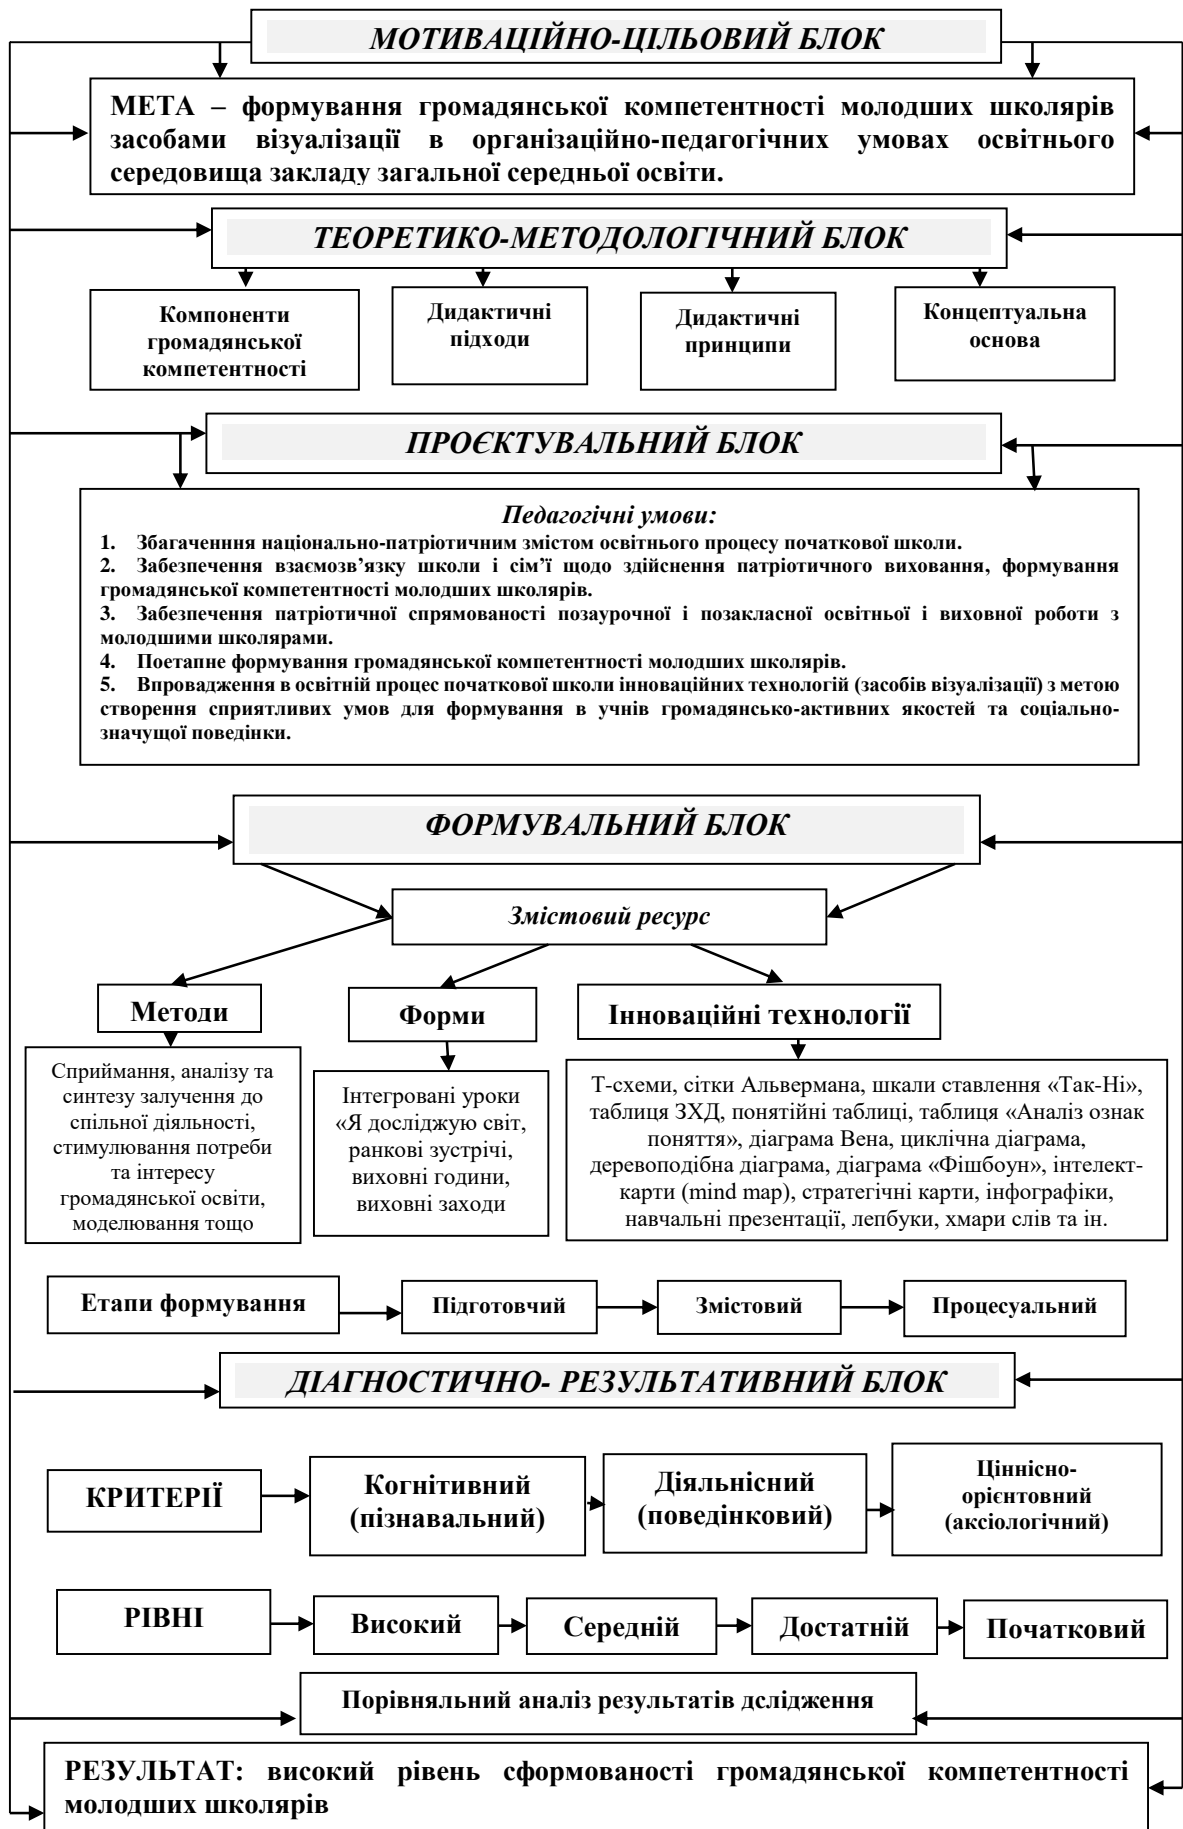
МОТИВАЦІЙНО-ЦІЛЬОВИЙ БЛОК

МЕТА – формування громадянської компетентності молодших школярів засобами візуалізації в організаційно-педагогічних умовах освітнього середовища закладу загальної середньої освіти.

ТЕОРЕТИКО-МЕТОДОЛОГІЧНИЙ БЛОК

Компоненти громадянської компетентності

Дидактичні підходи

Дидактичні принципи

Концептуальна основа

ПРОЄКТУВАЛЬНИЙ БЛОК

Педагогічні умови:
1. Збагачення національно-патріотичним змістом освітнього процесу початкової школи.
2. Забезпечення взаємозв'язку школи і сім'ї щодо здійснення патріотичного виховання, формування громадянської компетентності молодших школярів.
3. Забезпечення патріотичної спрямованості позаурочної і позакласної освітньої і виховної роботи з молодшими школярами.
4. Поетапне формування громадянської компетентності молодших школярів.
5. Впровадження в освітній процес початкової школи інноваційних технологій (засобів візуалізації) з метою створення сприятливих умов для формування в учнів громадянсько-активних якостей та соціально-значущої поведінки.

ФОРМУВАЛЬНИЙ БЛОК

Змістовий ресурс

Методи

Форми

Інноваційні технології

Сприймання, аналізу та синтезу залучення до спільної діяльності, стимулювання потреби та інтересу громадянської освіти, моделювання тощо

Інтегровані уроки «Я досліджую світ, ранкові зустрічі, виховні години, виховні заходи

Т-схеми, сітки Альвермана, шкали ставлення «Так-Ні», таблиця ЗХД, понятійні таблиці, таблиця «Аналіз ознак поняття», діаграма Вена, циклічна діаграма, деревоподібна діаграма, діаграма «Фішбоун», інтелект-карти (mind map), стратегічні карти, інфографіки, навчальні презентації, лепбуки, хмари слів та ін.

Етапи формування

Підготовчий

Змістовий

Процесуальний

ДІАГНОСТИЧНО- РЕЗУЛЬТАТИВНИЙ БЛОК

КРИТЕРІЇ

Когнітивний (пізнавальний)

Діяльнісний (поведінковий)

Ціннісно-орієнтовний (аксіологічний)

РІВНІ

Високий

Середній

Достатній

Початковий

Порівняльний аналіз результатів дслідження

РЕЗУЛЬТАТ: високий рівень сформованості громадянської компетентності молодших школярів